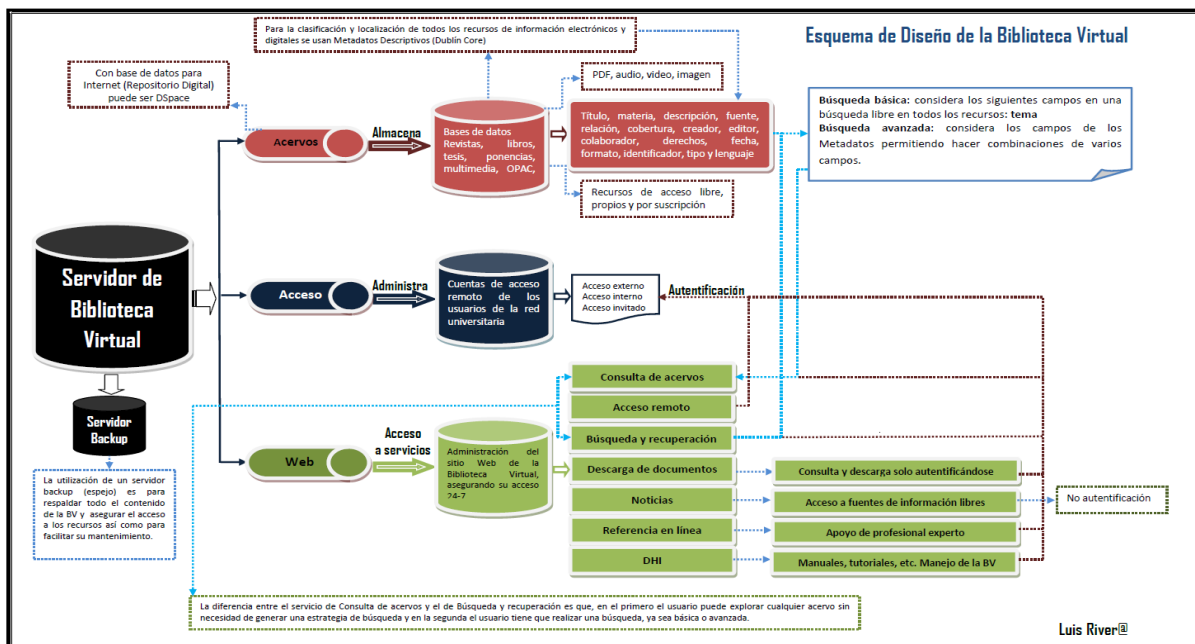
Esquema de Diseño de la Biblioteca Virtual

Para la clasificación y localización de todos los recursos de información electrónicos y digitales se usan Metadatos Descriptivos (Dublín Core)

Con base de datos para Internet (Repositorio Digital) puede ser DSpace

Acervos

Almacena

Bases de datos Revistas, libros, tesis, ponencias, multimedia, OPAC,

PDF, audio, video, imagen

Título, materia, descripción, fuente, relación, cobertura, creador, editor, colaborador, derechos, fecha, formato, identificador, tipo y lenguaje

Recursos de acceso libre, propios y por suscripción

**Búsqueda básica:** considera los siguientes campos en una búsqueda libre en todos los recursos: **tema**
**Búsqueda avanzada:** considera los campos de los Metadatos permitiendo hacer combinaciones de varios campos.

Servidor de Biblioteca Virtual

Acceso

Administra

Cuentas de acceso remoto de los usuarios de la red universitaria

Acceso externo
Acceso interno
Acceso invitado

Autentificación

Servidor Backup

La utilización de un servidor backup (espejo) es para respaldar todo el contenido de la BV y asegurar el acceso a los recursos así como para facilitar su mantenimiento.

Web

Acceso a servicios

Administración del sitio Web de la Biblioteca Virtual, asegurando su acceso 7*-7

Consulta de acervos

Acceso remoto

Búsqueda y recuperación

Descarga de documentos

Noticias

Referencia en línea

DHI

Consulta y descarga solo autentificándose

Acceso a fuentes de información libres

Apoyo de profesional experto

Manuales, tutoriales, etc. Manejo de la BV

No autentificación

La diferencia entre el servicio de Consulta de acervos y el de Búsqueda y recuperación es que, en el primero el usuario puede explorar cualquier acervo sin necesidad de generar una estrategia de búsqueda y en la segunda el usuario tiene que realizar una búsqueda, ya sea básica o avanzada.

Luis River@